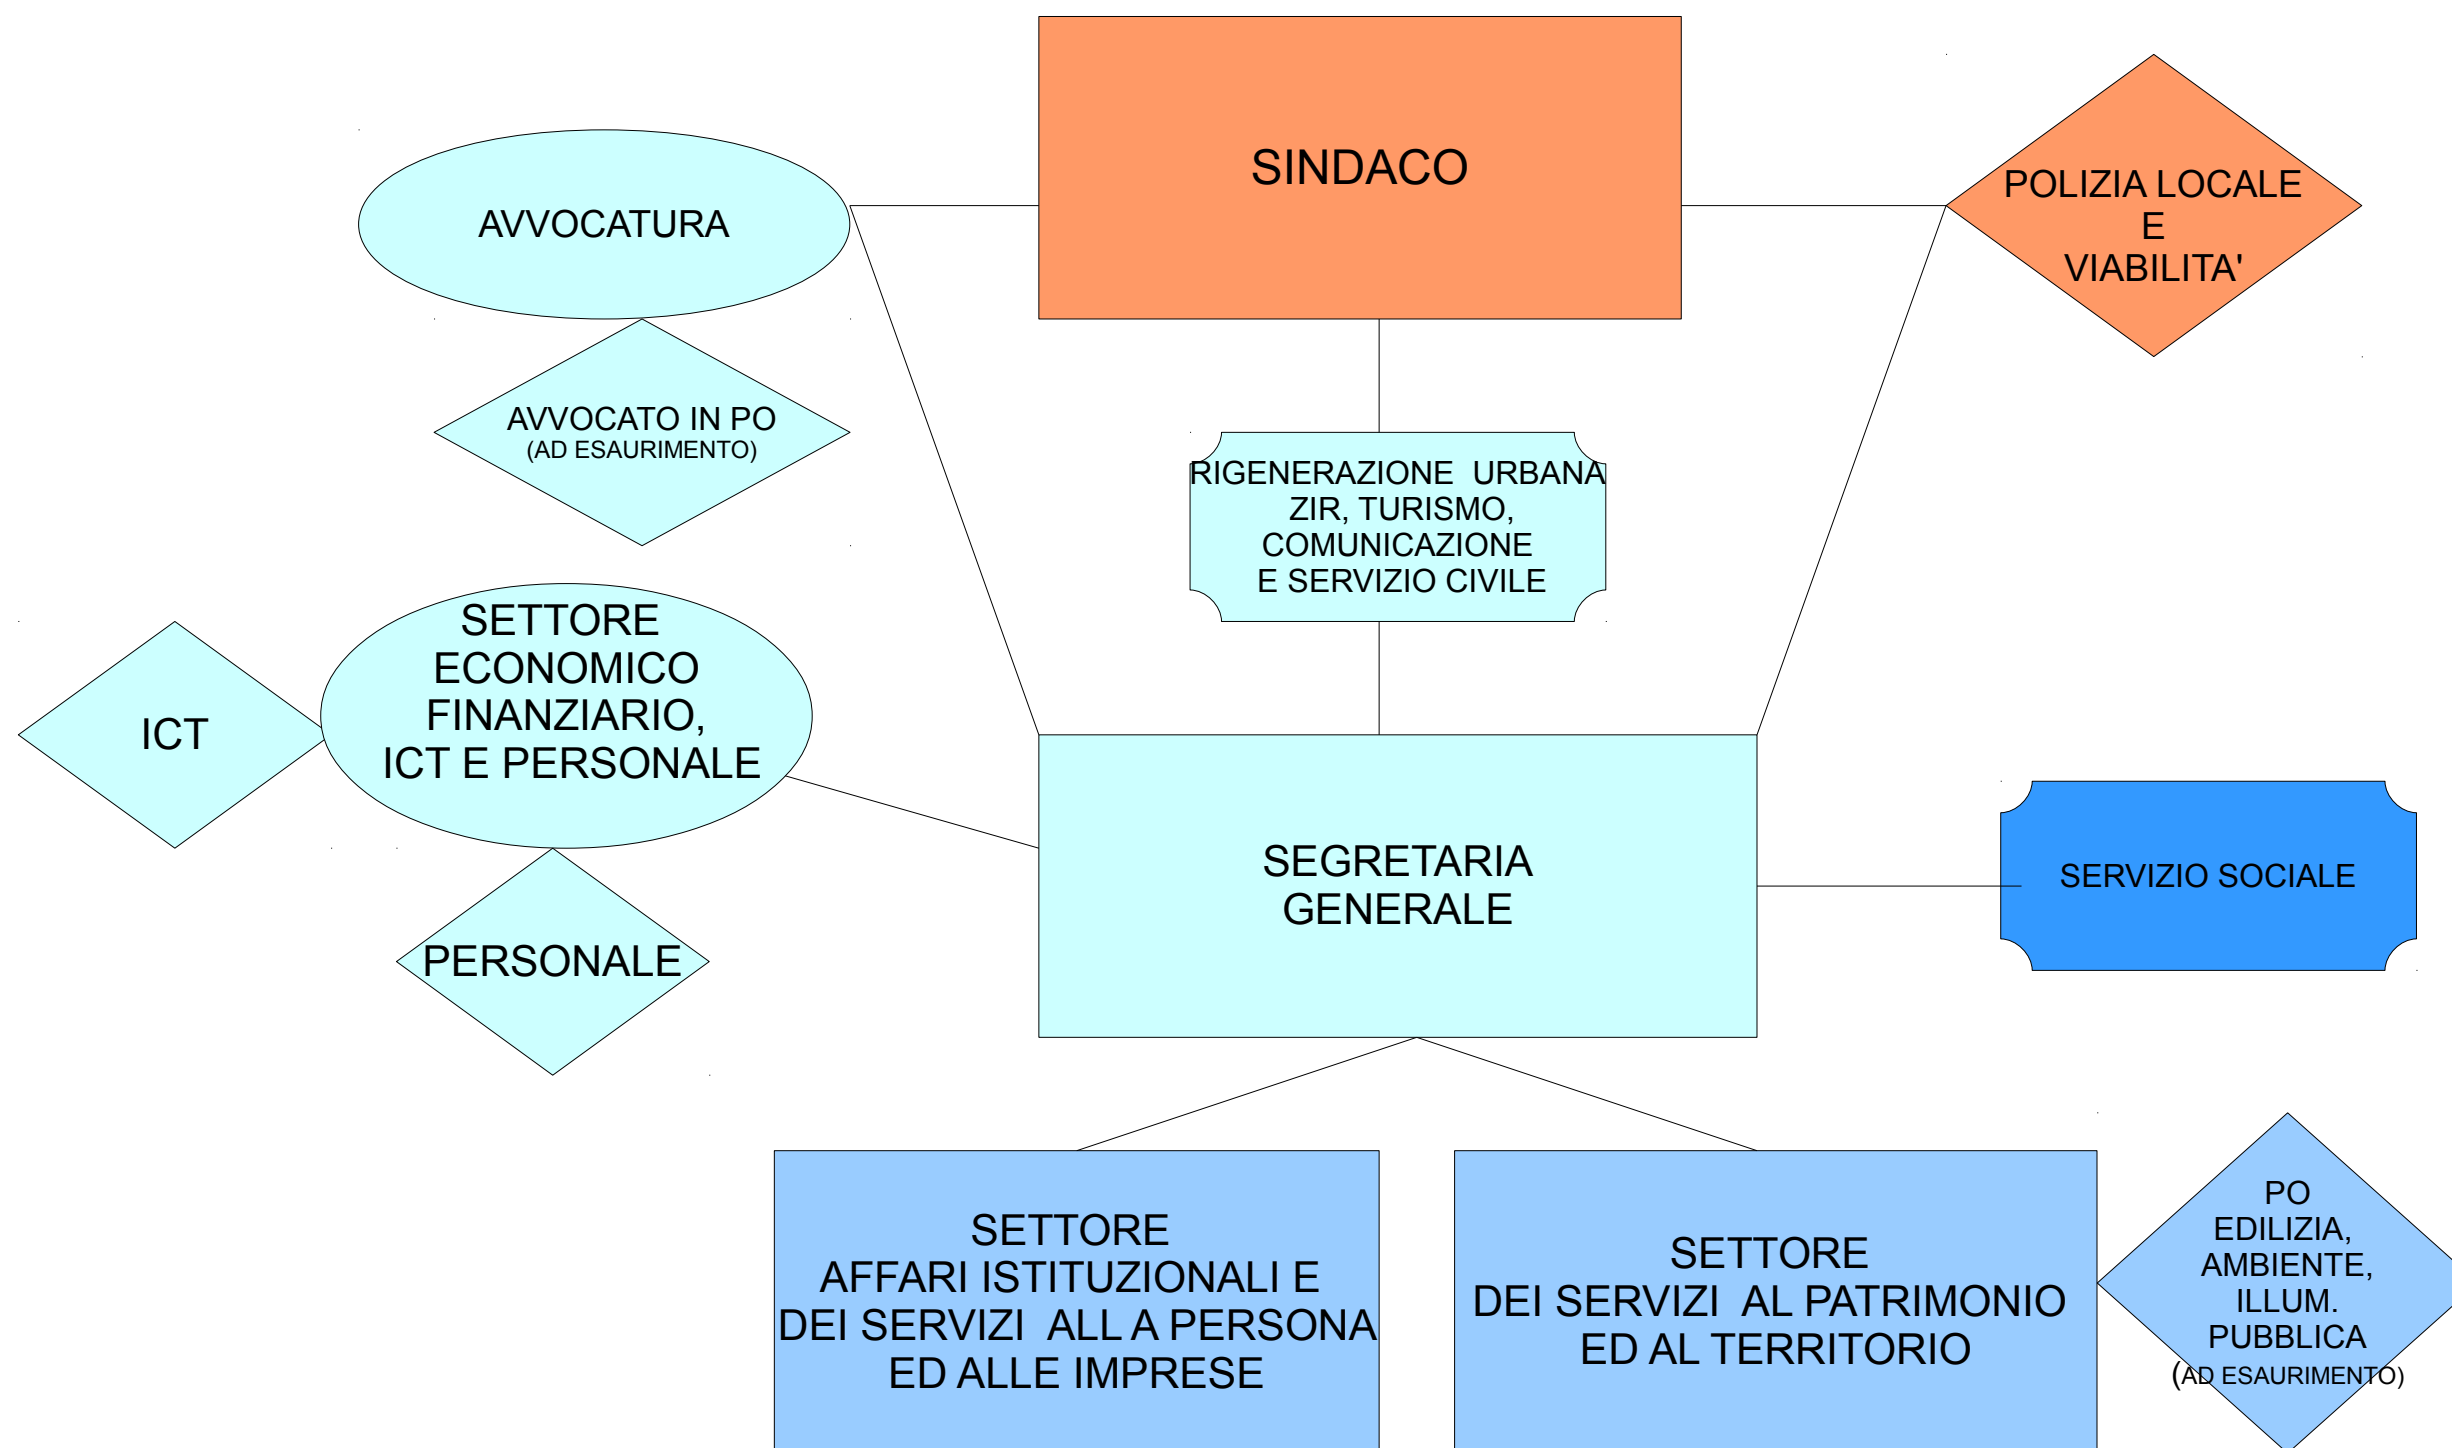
SINDACO

AVVOCATURA

POLIZIA LOCALE
E
VIABILITA'

AVVOCATO IN PO
(AD ESAURIMENTO)

RIGENERAZIONE URBANA
ZIR, TURISMO,
COMUNICAZIONE
E SERVIZIO CIVILE

ICT

SETTORE
ECONOMICO
FINANZIARIO,
ICT E PERSONALE

SEGRETARIA
GENERALE

SERVIZIO SOCIALE

PERSONALE

SETTORE
AFFARI ISTITUZIONALI E
DEI SERVIZI ALL A PERSONA
ED ALLE IMPRESE

SETTORE
DEI SERVIZI AL PATRIMONIO
ED AL TERRITORIO

PO
EDILIZIA,
AMBIENTE,
ILLUM.
PUBBLICA
(AD ESAURIMENTO)